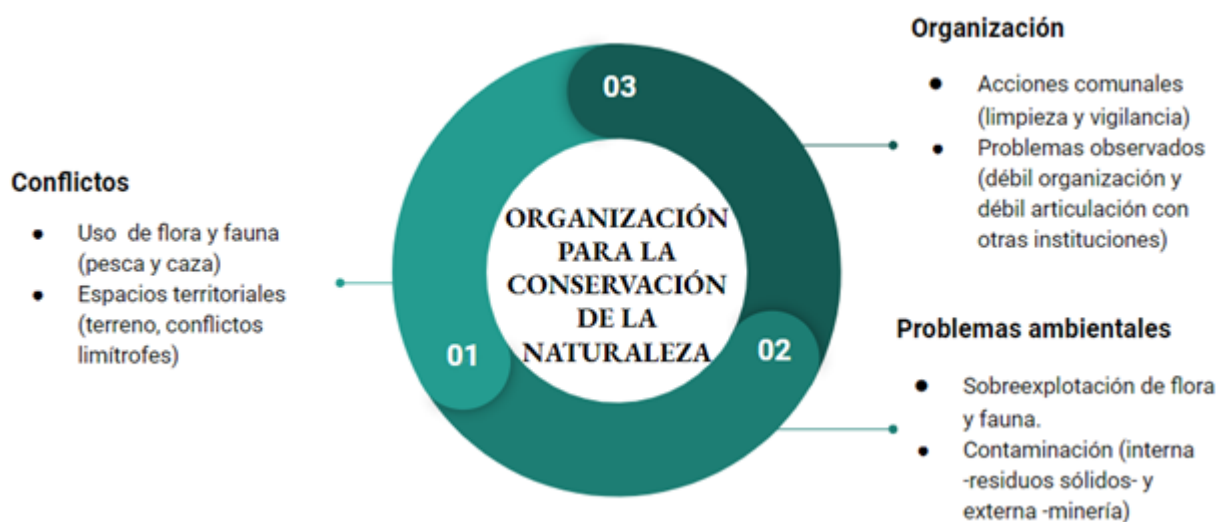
Organización

- Acciones comunales (limpieza y vigilancia)
- Problemas observados (débil organización y débil articulación con otras instituciones)

03

Conflictos

- Uso de flora y fauna (pesca y caza)
- Espacios territoriales (terreno, conflictos limítrofes)

ORGANIZACIÓN PARA LA CONSERVACIÓN DE LA NATURALEZA

01

02

Problemas ambientales

- Sobreexplotación de flora y fauna.
- Contaminación (interna -residuos sólidos- y externa -minería)